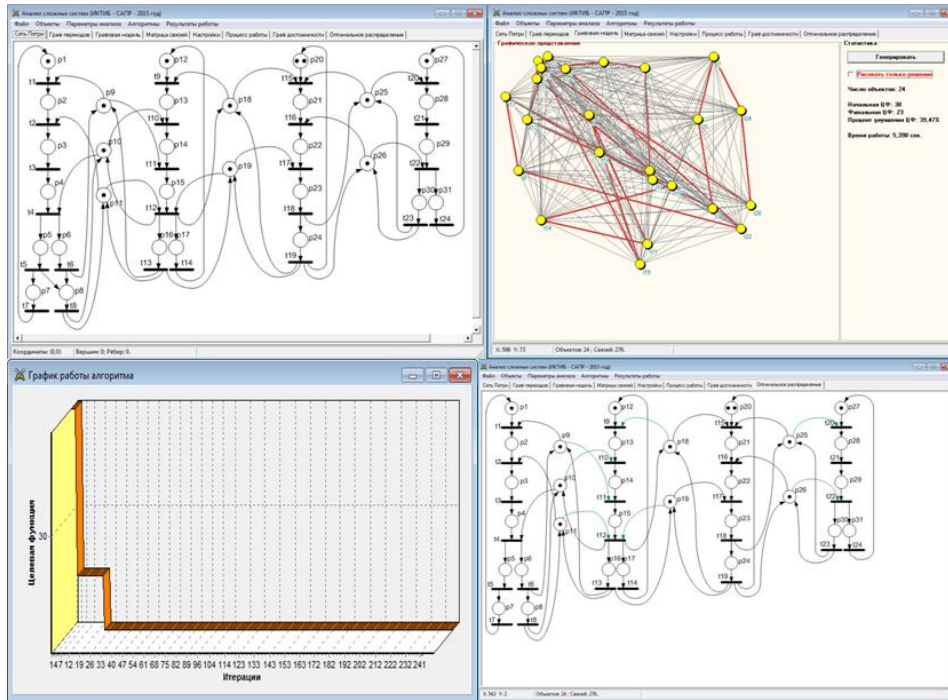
Анализ сложных систем (ИКТИБ - САПР - 2015 год)
Файл Объекты Параметры анализа Алгоритмы Результаты работы
Сеть Петри | Граф переходов | Графовая модель | Матрица связей | Настройки | Процесс работы | Граф достижимости | Оптимальное распределение

p1 t1 p2 t2 p3 t3 p4 t4 p5 p6 t5 t6 p7 p8 t7 t8 p9 p10 p11 p12 t9 p13 t10 p14 t11 p15 t12 p16 p17 t13 t14 p18 p19 p20 t15 p21 t16 p22 t17 p23 t18 p24 t19 p25 p26 p27 t20 p28 t21 p29 t22 p30 p31 t23 t24

Координаты: (0,0) | Вершин: 0; Ребер: 0.

Анализ сложных систем (ИКТИБ - САПР - 2015 год)
Файл Объекты Параметры анализа Алгоритмы Результаты работы
Сеть Петри | Граф переходов | Графовая модель | Матрица связей | Настройки | Процесс работы | Граф достижимости | Оптимальное распределение

Графическое представление
Статистика
Генерировать
Показать только решение
Число объектов: 24
Начальная ЦФ: 30
Финальная ЦФ: 23
Процент улучшения ЦФ: 30,47%
Время работы: 5,390 сек.

X: 598 Y: 73 | Объектов: 24 ; Связей: 276.

График работы алгоритма
Целевая функция
30
147 12 19 26 33 40 47 54 61 68 75 82 89 96 104 114 123 133 143 153 163 172 182 192 202 212 222 232 241
Итерации

Анализ сложных систем (ИКТИБ - САПР - 2015 год)
Файл Объекты Параметры анализа Алгоритмы Результаты работы
Сеть Петри | Граф переходов | Графовая модель | Матрица связей | Настройки | Процесс работы | Граф достижимости | Оптимальное распределение

p1 t1 p2 t2 p3 t3 p4 t4 p5 p6 t5 t6 p7 p8 t7 t8 p9 p10 p11 p12 t9 p13 t10 p14 t11 p15 t12 p16 p17 t13 t14 p18 p19 p20 t15 p21 t16 p22 t17 p23 t18 p24 t19 p25 p26 p27 t20 p28 t21 p29 t22 p30 p31 t23 t24

X: 342 Y: 2 | Объектов: 24 ; Связей: 276.